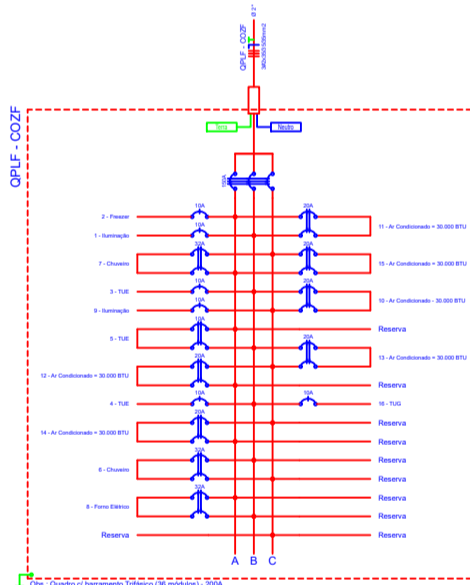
QPLF - COZF
QPLF - COZF
3#35(35)35mm2
Ø 2"
Terra
Neutro
100A
2 - Freezer
10A
1 - Iluminação
10A
7 - Chuveiro
32A
3 - TUE
10A
9 - Iluminação
10A
5 - TUE
10A
12 - Ar Condicionado = 30.000 BTU
20A
4 - TUE
10A
14 - Ar Condicionado = 30.000 BTU
20A
6 - Chuveiro
32A
8 - Forno Elétrico
32A
Reserva
20A
11 - Ar Condicionado = 30.000 BTU
20A
15 - Ar Condicionado = 30.000 BTU
20A
10 - Ar Condicionado = 30.000 BTU
Reserva
20A
13 - Ar Condicionado = 30.000 BTU
Reserva
10A
16 - TUG
Reserva
Reserva
Reserva
Reserva
Reserva
Reserva
Reserva
A
B
C
Obs.: Quadro c/ barramento Trifásico (36 módulos) - 200A